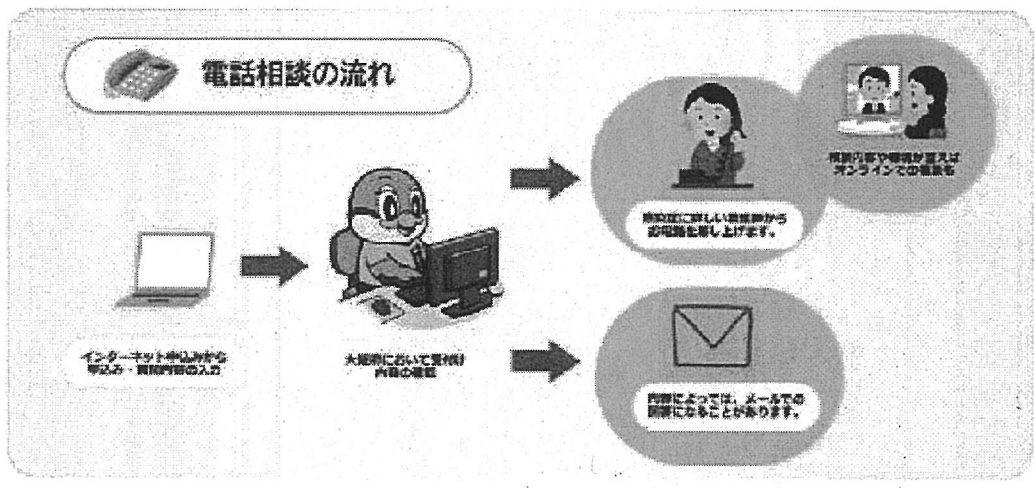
電話相談の流れ

インターネット申込みから申込み・質問内容の入力

大阪府において受付け内容の確認

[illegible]に詳しい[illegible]から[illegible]電話を差し上げます。

相談内容や環境が整えばオンラインでの相談も

内容によっては、メールでの回答になることがあります。